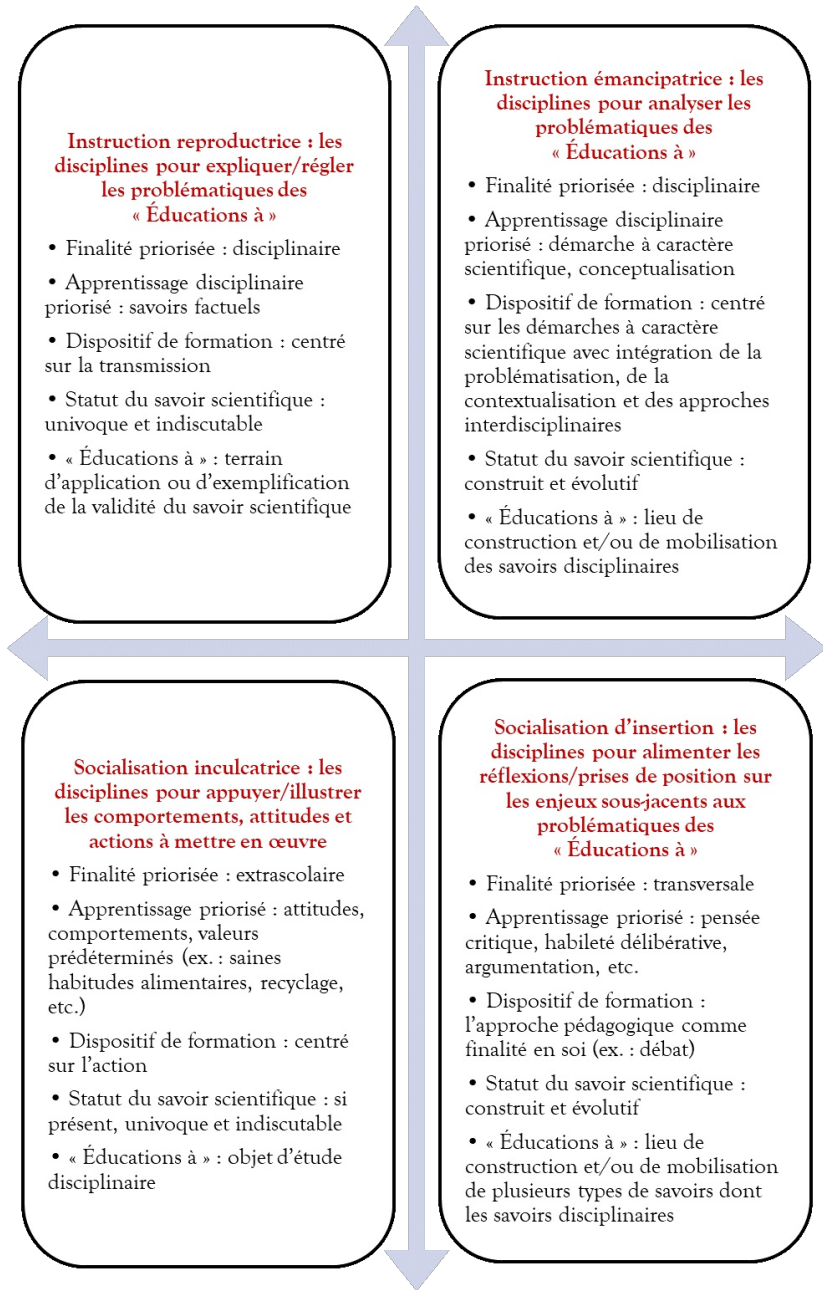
Instruction reproductrice : les disciplines pour expliquer/régler les problématiques des « Éducations à »

• Finalité priorisée : disciplinaire
• Apprentissage disciplinaire priorisé : savoirs factuels
• Dispositif de formation : centré sur la transmission
• Statut du savoir scientifique : univoque et indiscutable
• « Éducations à » : terrain d'application ou d'exemplification de la validité du savoir scientifique

Instruction émancipatrice : les disciplines pour analyser les problématiques des « Éducations à »

• Finalité priorisée : disciplinaire
• Apprentissage disciplinaire priorisé : démarche à caractère scientifique, conceptualisation
• Dispositif de formation : centré sur les démarches à caractère scientifique avec intégration de la problématisation, de la contextualisation et des approches interdisciplinaires
• Statut du savoir scientifique : construit et évolutif
• « Éducations à » : lieu de construction et/ou de mobilisation des savoirs disciplinaires

Socialisation inculcatrice : les disciplines pour appuyer/illustrer les comportements, attitudes et actions à mettre en œuvre

• Finalité priorisée : extrascolaire
• Apprentissage priorisé : attitudes, comportements, valeurs prédéterminés (ex. : saines habitudes alimentaires, recyclage, etc.)
• Dispositif de formation : centré sur l'action
• Statut du savoir scientifique : si présent, univoque et indiscutable
• « Éducations à » : objet d'étude disciplinaire

Socialisation d'insertion : les disciplines pour alimenter les réflexions/prises de position sur les enjeux sous-jacents aux problématiques des « Éducations à »

• Finalité priorisée : transversale
• Apprentissage priorisé : pensée critique, habileté délibérative, argumentation, etc.
• Dispositif de formation : l'approche pédagogique comme finalité en soi (ex. : débat)
• Statut du savoir scientifique : construit et évolutif
• « Éducations à » : lieu de construction et/ou de mobilisation de plusieurs types de savoirs dont les savoirs disciplinaires